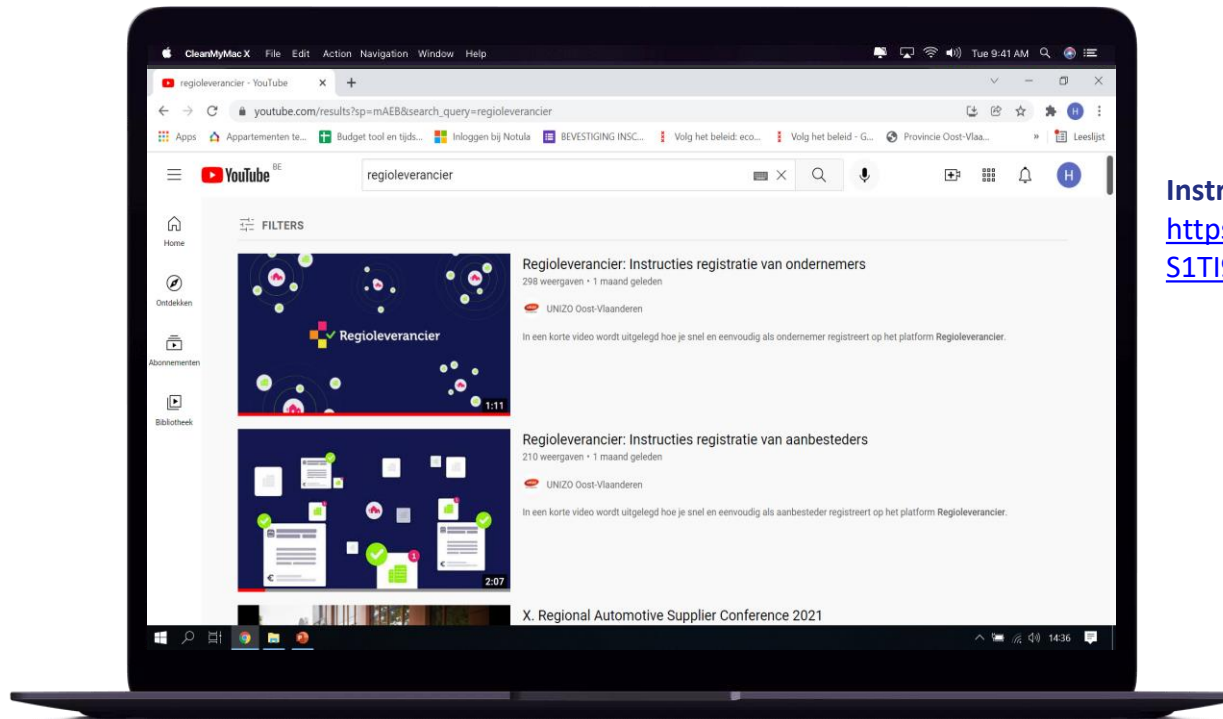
CleanMyMac X File Edit Action Navigation Window Help
Tue 9:41 AM

regioleverancier - YouTube × +

youtube.com/results?sp=mAEB&search_query=regioleverancier

Apps Appartementen te... Budget tool en tijds... Inloggen bij Notula BEVESTIGING INSC... Volg het beleid: eco... Volg het beleid - G... Provincie Oost-Vlaa... » Leeslijst

YouTube BE regioleverancier

Home
Ontdekken
Abonnementen
Bibliotheek

FILTERS

Regioleverancier
1:11

Regioleverancier: Instructies registratie van ondernemers
298 weergaven • 1 maand geleden
UNIZO Oost-Vlaanderen
In een korte video wordt uitgelegd hoe je snel en eenvoudig als ondernemer registreert op het platform Regioleverancier.

2:07

Regioleverancier: Instructies registratie van aanbesteders
210 weergaven • 1 maand geleden
UNIZO Oost-Vlaanderen
In een korte video wordt uitgelegd hoe je snel en eenvoudig als aanbesteder registreert op het platform Regioleverancier.

X. Regional Automotive Supplier Conference 2021

14:36

Instr
http
S1TI